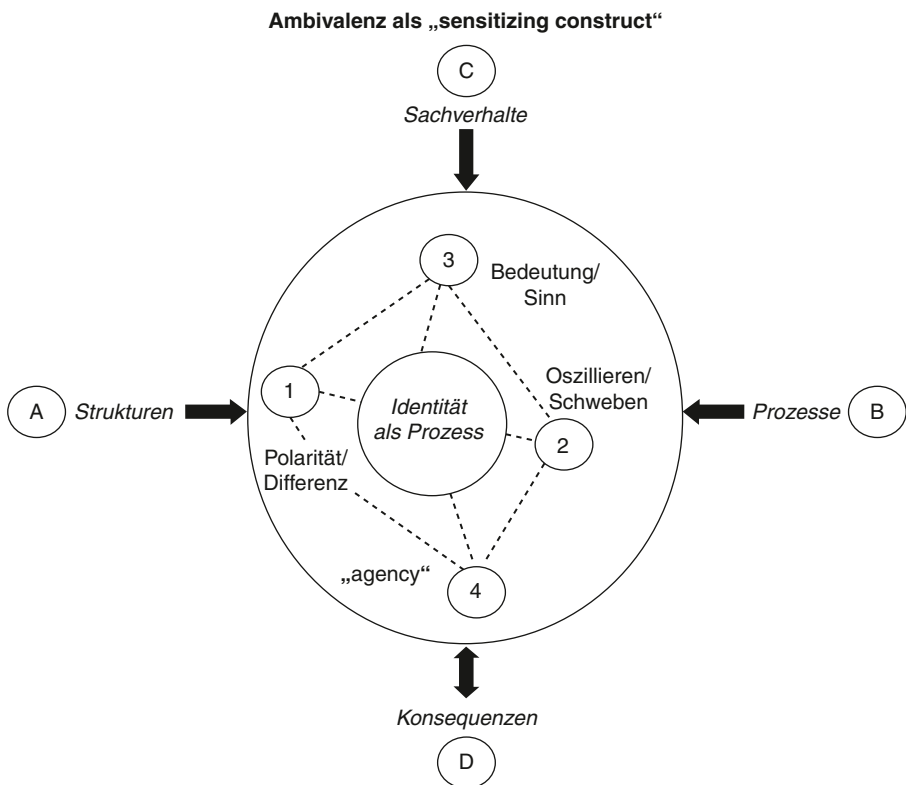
Ambivalenz als „sensitizing construct"

C

Sachverhalte

3

Bedeutung/ Sinn

A

Strukturen

1

Identität als Prozess

Oszillieren/ Schweben

2

Prozesse

B

Polarität/ Differenz

„agency"

4

Konsequenzen

D